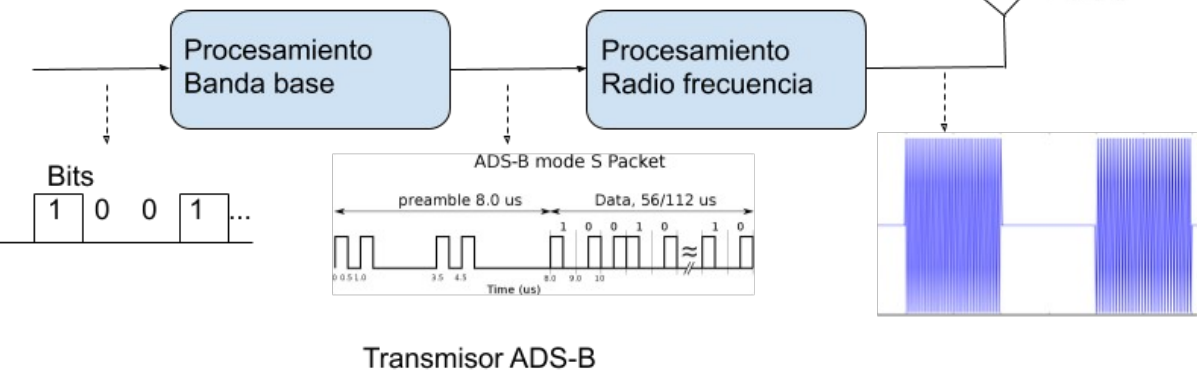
Procesamiento Banda base

Procesamiento Radio frecuencia

Bits

1 0 0 1 ...

ADS-B mode S Packet

preamble 8.0 us

Data, 56/112 us

1 0 0 1 0 1 0

0 0.5 1.0 3.5 4.5 8.0 9.0 10

Time (us)

Transmisor ADS-B